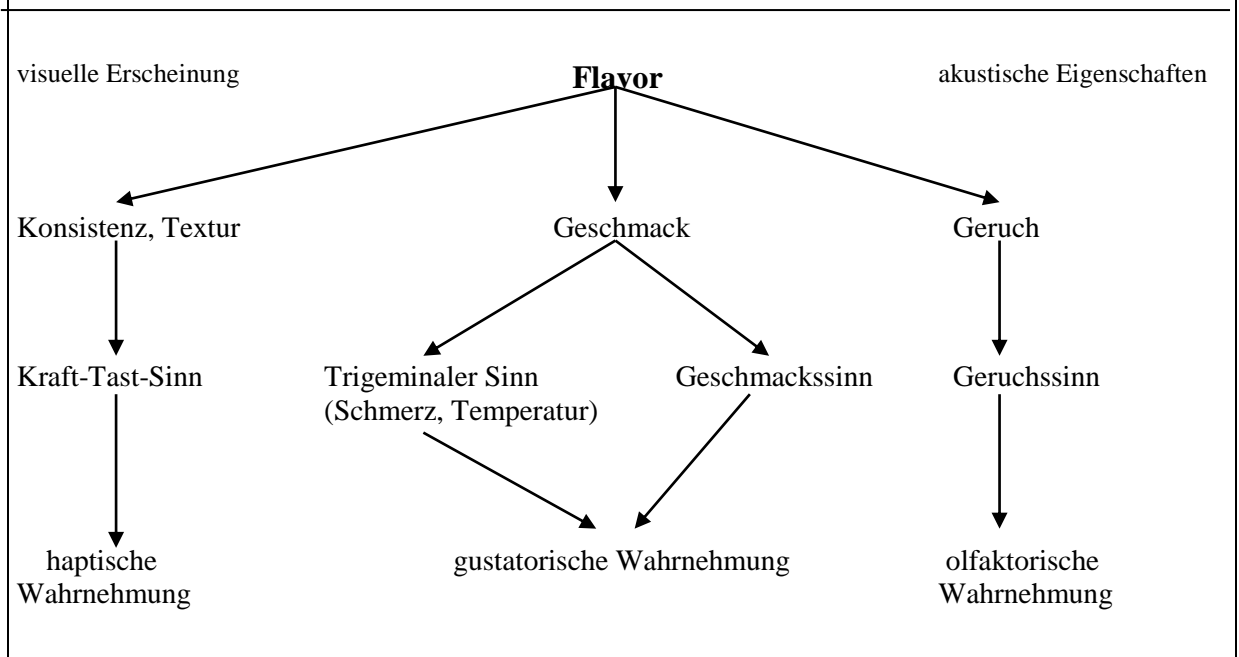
visuelle Erscheinung

**Flavor**

akustische Eigenschaften

Konsistenz, Textur

Geschmack

Geruch

Kraft-Tast-Sinn

Trigeminaler Sinn (Schmerz, Temperatur)

Geschmackssinn

Geruchssinn

haptische Wahrnehmung

gustatorische Wahrnehmung

olfaktorische Wahrnehmung